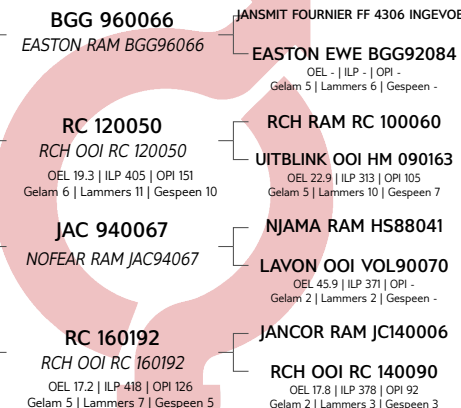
BGG 960066
EASTON RAM BGG96066

JANSMIT FOURNIER FF 4306 INGEVOE

EASTON EWE BGG92084
OEL - | ILP - | OPI -
Gelam 5 | Lammers 6 | Gespeen -

RC 120050
RCH OOI RC 120050
OEL 19.3 | ILP 405 | OPI 151
Gelam 6 | Lammers 11 | Gespeen 10

RCH RAM RC 100060

UITBLINK OOI HM 090163
OEL 22.9 | ILP 313 | OPI 105
Gelam 5 | Lammers 10 | Gespeen 7

JAC 940067
NOFEAR RAM JAC94067

NJAMA RAM HS88041

LAVON OOI VOL90070
OEL 45.9 | ILP 371 | OPI -
Gelam 2 | Lammers 2 | Gespeen -

RC 160192
RCH OOI RC 160192
OEL 17.2 | ILP 418 | OPI 126
Gelam 5 | Lammers 7 | Gespeen 5

JANCOR RAM JC140006

RCH OOI RC 140090
OEL 17.8 | ILP 378 | OPI 92
Gelam 2 | Lammers 3 | Gespeen 3